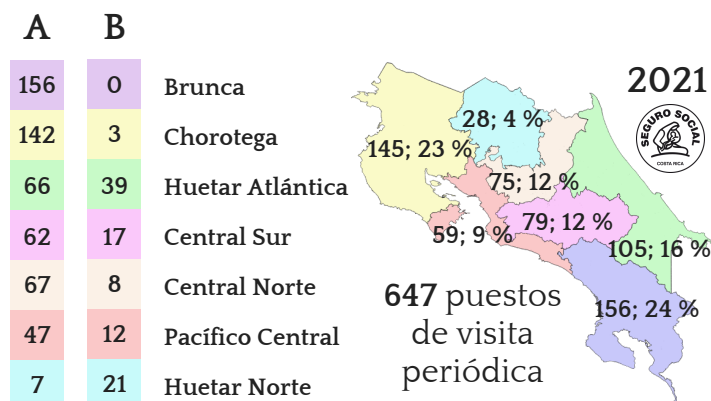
| A | B | |
|---|---|---|
| 156 | 0 | Brunca |
| 142 | 3 | Chorotega |
| 66 | 39 | Huetar Atlántica |
| 62 | 17 | Central Sur |
| 67 | 8 | Central Norte |
| 47 | 12 | Pacífico Central |
| 7 | 21 | Huetar Norte |

2021

SEGURO SOCIAL
COSTA RICA

28; 4 %
145; 23 %
75; 12 %
79; 12 %
59; 9 %
105; 16 %
156; 24 %

647 puestos de visita periódica